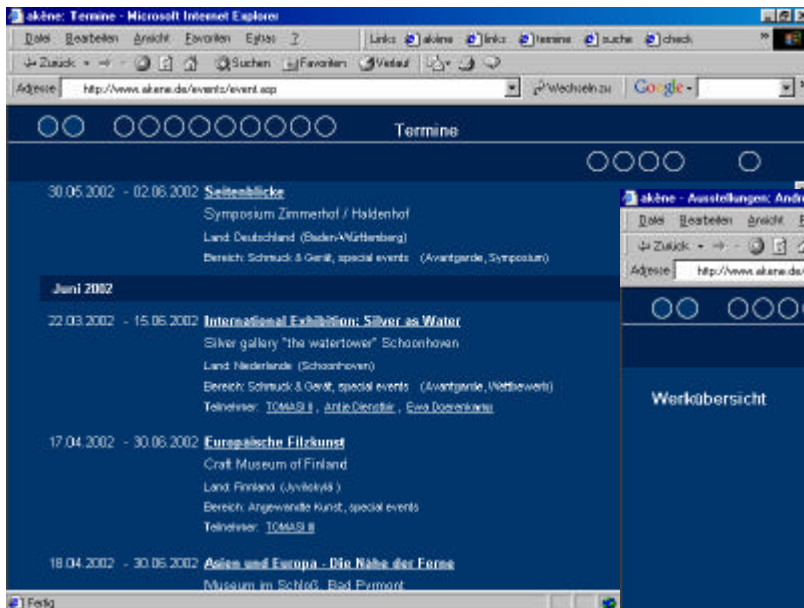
akène: Termine - Microsoft Internet Explorer

Datei Bearbeiten Ansicht Favoriten Extras ?

Links akène links termine suche check

Zurück Suchen Favoriten Verlauf

Adresse http://www.akene.de/events/event.asp

Wechseln zu Google

Termine

30.05.2002 - 02.06.2002 Seitenblicke

Symposium Zimmerhof / Haldenhof

Land: Deutschland (Baden-Württemberg)

Bereich: Schmuck & Gerät, special events (Avantgarde, Symposium)

Juni 2002

22.03.2002 - 15.06.2002 International Exhibition: Silver as Water

Silver gallery "the watertower" Schoonhoven

Land: Niederlande (Schoonhoven)

Bereich: Schmuck & Gerät, special events (Avantgarde, Wettbewerb)

Teilnehmer: TOMASI II, Antje Dienstbir, Ewa Doerenkamp

17.04.2002 - 30.06.2002 Europäische Filzkunst

Craft Museum of Finland

Land: Finnland (Jyväskylä)

Bereich: Angewandte Kunst, special events

Teilnehmer: TOMASI II

18.04.2002 - 30.06.2002 Asien und Europa - Die Nähe der Ferne

Museum im Schloß, Bad Pyrmont

Fertig

akène - Ausstellungen: And

Datei Bearbeiten Ansicht

Zurück

Adresse http://www.akene.de/

Werkübersicht